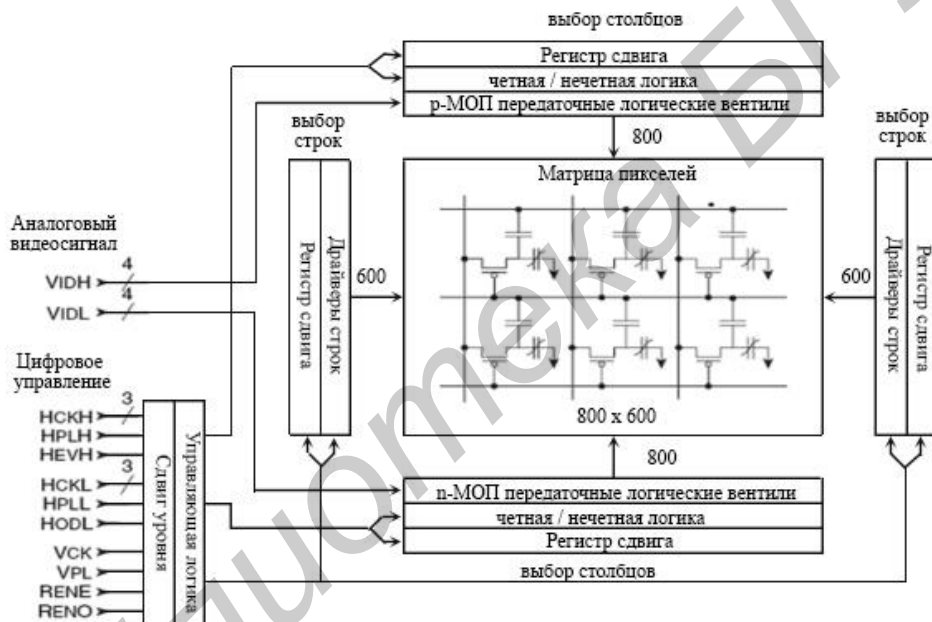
выбор столбцов

Регистр сдвига
четная / нечетная логика
p-МОП передаточные логические вентили

800

выбор строк

выбор строк

Матрица пикселей

Аналоговый видеосигнал

VIDH 4
VIDL 4

Регистр сдвига
Драйверы строк

600

600

Драйверы строк
Регистр сдвига

Цифровое управление

HCKH 3
HPLH
HEVH
HCKL 3
HPLL
HODL
VCK
VPL
RENE
RENO

Сдвиг уровня
Управляющая логика

800 x 600

800

n-МОП передаточные логические вентили
четная / нечетная логика
Регистр сдвига

выбор столбцов